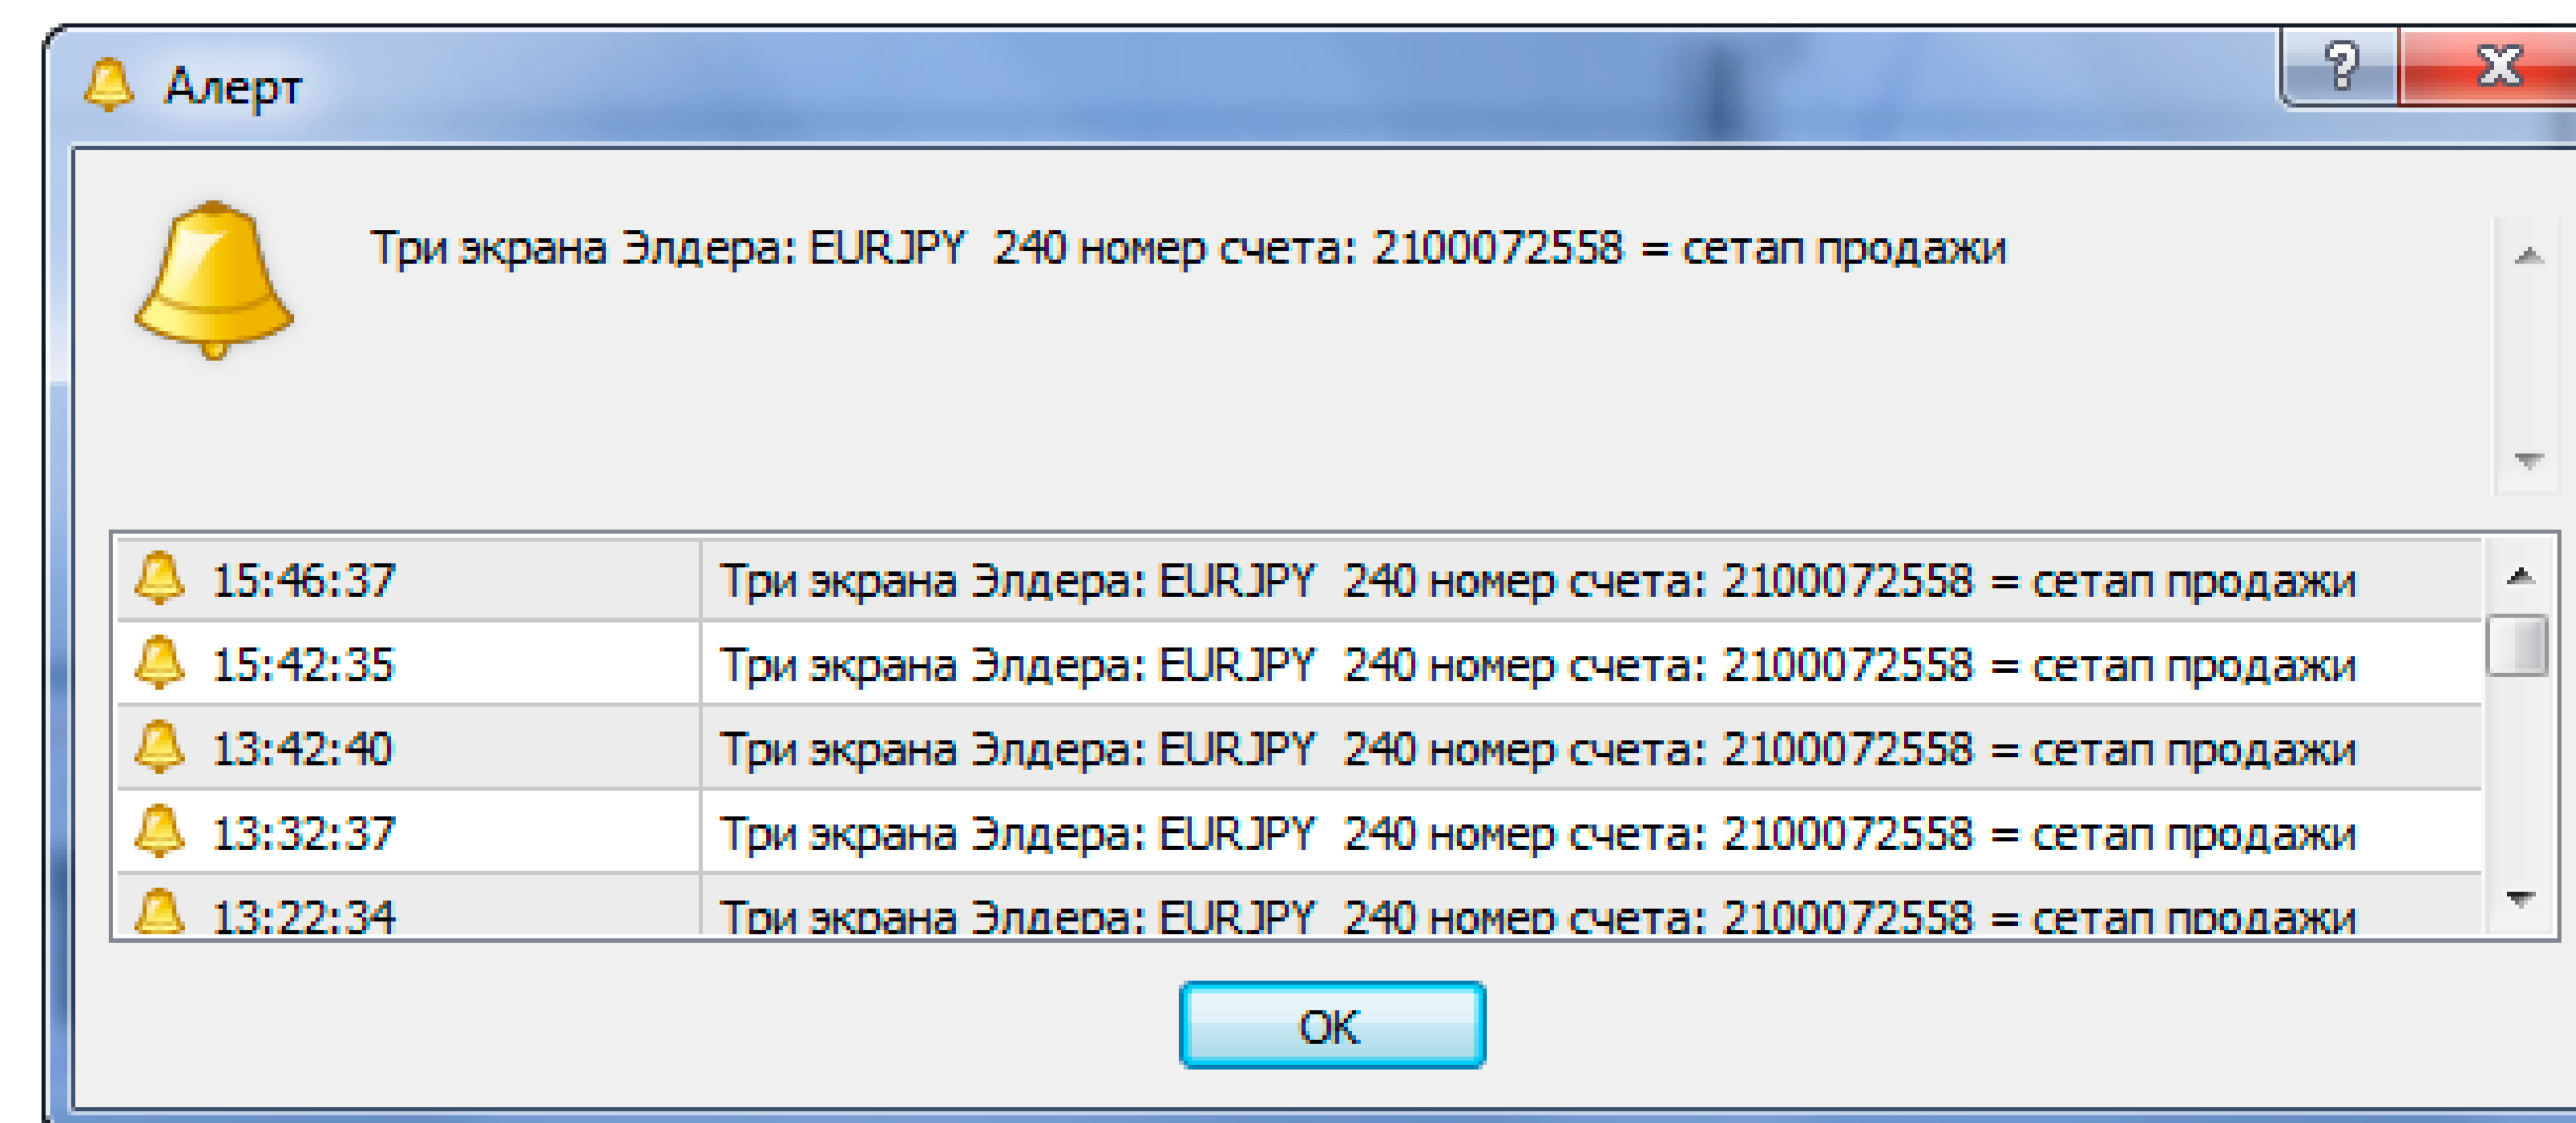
Алерт

?

X

Три экрана Элдера: EURJPY 240 номер счета: 2100072558 = сетап продажи

| | |
|---|---|
| 15:46:37 | Три экрана Элдера: EURJPY 240 номер счета: 2100072558 = сетап продажи |
| 15:42:35 | Три экрана Элдера: EURJPY 240 номер счета: 2100072558 = сетап продажи |
| 13:42:40 | Три экрана Элдера: EURJPY 240 номер счета: 2100072558 = сетап продажи |
| 13:32:37 | Три экрана Элдера: EURJPY 240 номер счета: 2100072558 = сетап продажи |
| 13:22:34 | Три экрана Элдера: EURJPY 240 номер счета: 2100072558 = сетап продажи |

OK